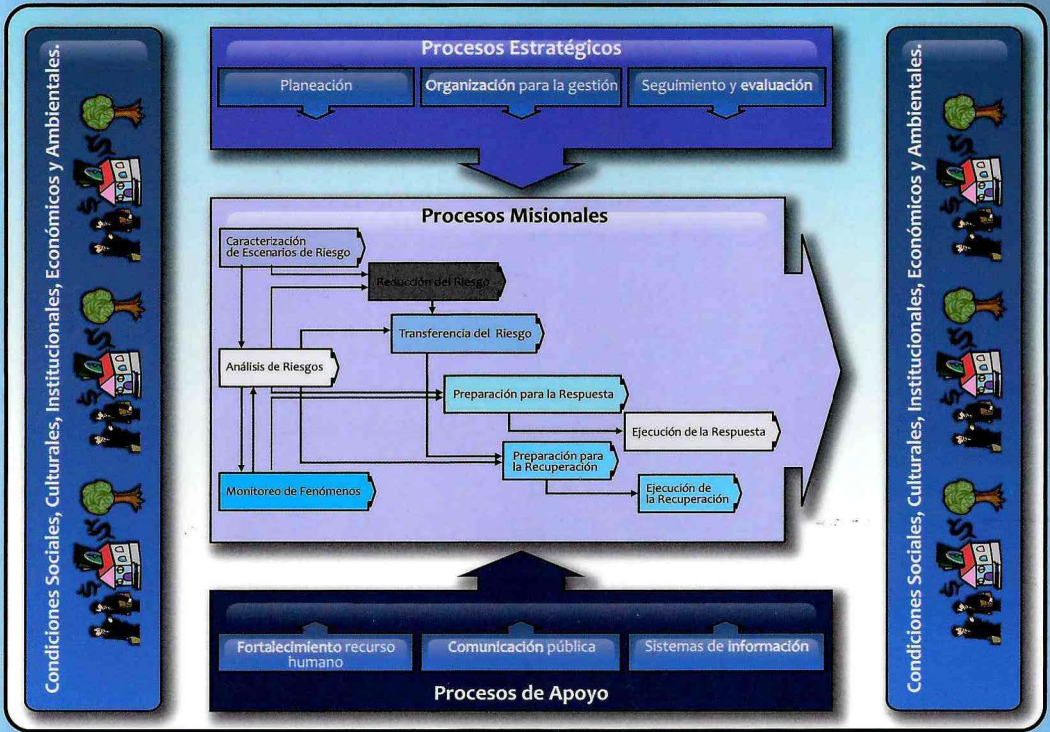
Condiciones Sociales, Culturales, Institucionales, Económicos y Ambientales.

Procesos Estratégicos

Planeación

Organización para la gestión

Seguimiento y evaluación

Procesos Misionales

Caracterización de Escenarios de Riesgo

Reducción del Riesgo

Transferencia del Riesgo

Análisis de Riesgos

Preparación para la Respuesta

Ejecución de la Respuesta

Preparación para la Recuperación

Monitoreo de Fenómenos

Ejecución de la Recuperación

Fortalecimiento recurso humano

Comunicación pública

Sistemas de información

Procesos de Apoyo

Condiciones Sociales, Culturales, Institucionales, Económicos y Ambientales.